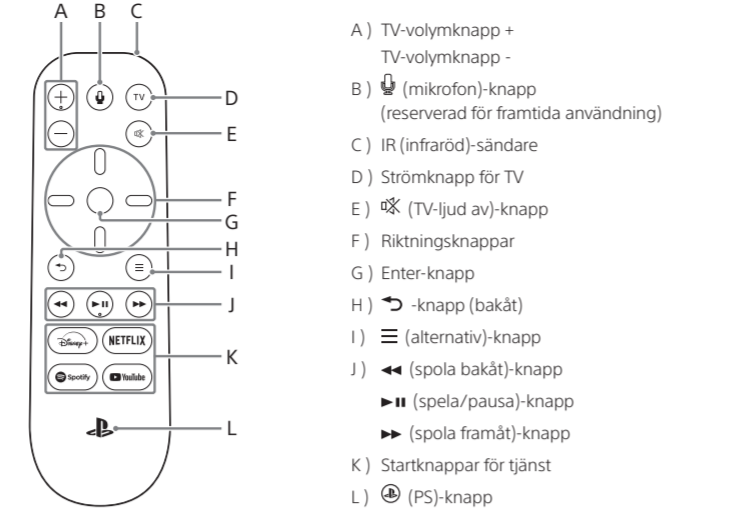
A B C

D

E

F

G

H

I

J

K

L

TV

Disney+ NETFLIX

Spotify YouTube

A ) TV-volymknapp +
TV-volymknapp -

B ) 🎙 (mikrofon)-knapp
(reserverad för framtida användning)

C ) IR (infraröd)-sändare

D ) Strömknapp för TV

E ) 🔇 (TV-ljud av)-knapp

F ) Riktningsknappar

G ) Enter-knapp

H ) ⮌ -knapp (bakåt)

I ) ☰ (alternativ)-knapp

J ) ◀◀ (spola bakåt)-knapp

▶II (spela/pausa)-knapp

▶▶ (spola framåt)-knapp

K ) Startknappar för tjänst

L ) (PS)-knapp